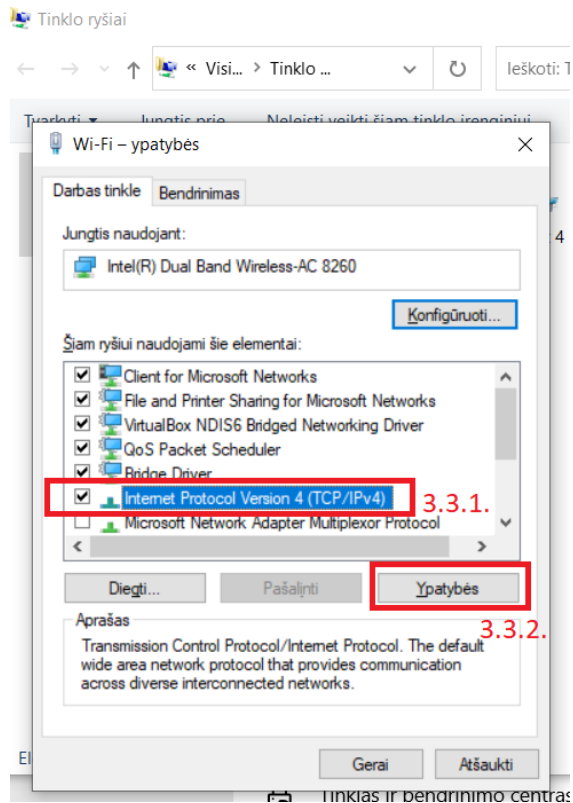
Tinklo ryšiai

« Visi... › Tinklo ...

Ieškoti: T

Tvarkyti ▾ Jungtis prie... Neleisti veikti šiam tinklo įrenginiui

Wi-Fi – ypatybės

Darbas tinkle Bendrinimas

Jungtis naudojant:

Intel(R) Dual Band Wireless-AC 8260

Konfigūruoti...

Šiam ryšiui naudojami šie elementai:

Client for Microsoft Networks
File and Printer Sharing for Microsoft Networks
VirtualBox NDIS6 Bridged Networking Driver
QoS Packet Scheduler
Bridge Driver
Internet Protocol Version 4 (TCP/IPv4)
Microsoft Network Adapter Multiplexor Protocol

3.3.1.

Diegti... Pašalinti Ypatybės

3.3.2.

Aprašas

Transmission Control Protocol/Internet Protocol. The default wide area network protocol that provides communication across diverse interconnected networks.

Gerai Atšaukti

4

El

Tinklas ir bendrinimo centras